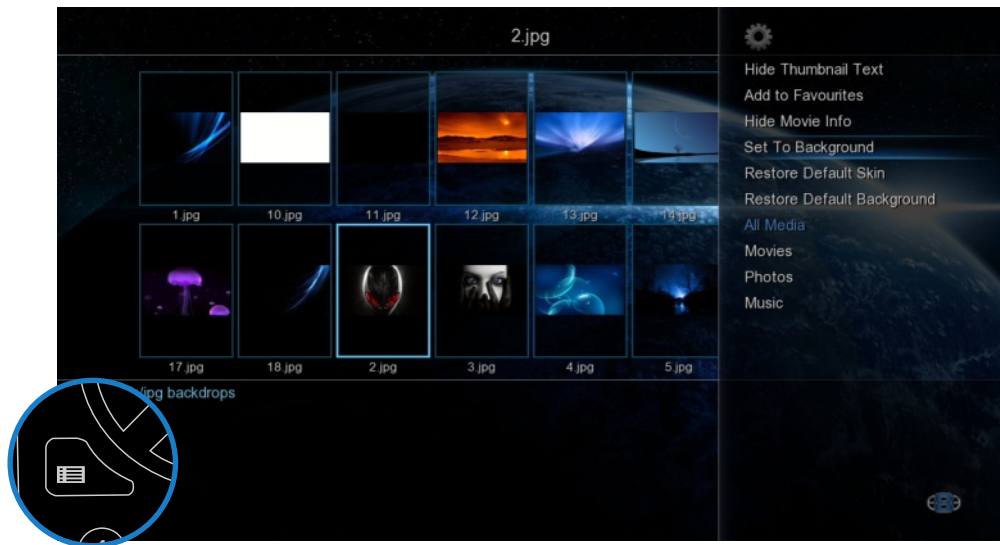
2.jpg

1.jpg
10.jpg
11.jpg
12.jpg
13.jpg
14.jpg
17.jpg
18.jpg
2.jpg
3.jpg
4.jpg
5.jpg

/jpg backdrops

Hide Thumbnail Text
Add to Favourites
Hide Movie Info
Set To Background
Restore Default Skin
Restore Default Background
All Media
Movies
Photos
Music